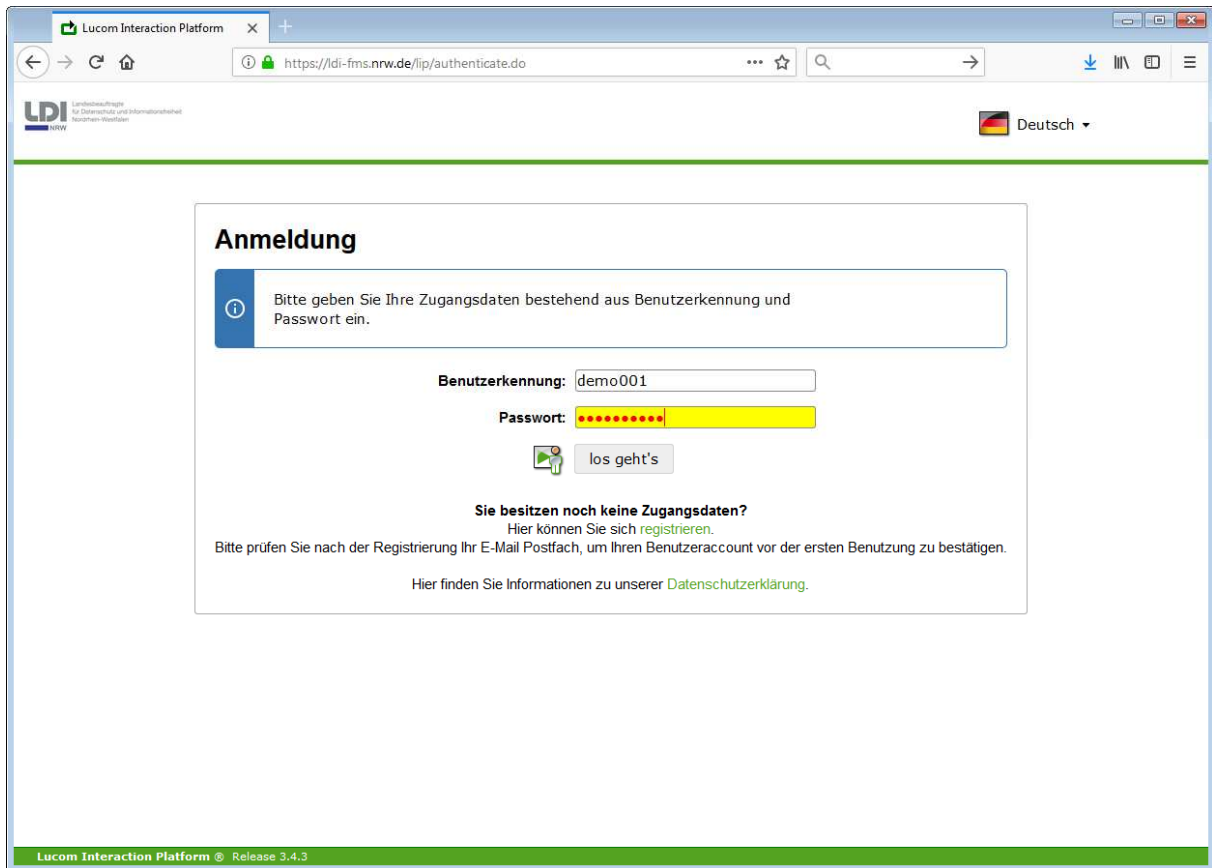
Lucom Interaction Platform

https://ldi-fms.nrw.de/lip/authenticate.do

LDI NRW Landesbeauftragte für Datenschutz und Informationsfreiheit Nordrhein-Westfalen

Deutsch

Anmeldung

Bitte geben Sie Ihre Zugangsdaten bestehend aus Benutzerkennung und Passwort ein.

Benutzerkennung: demo001

Passwort: ••••••••••

los geht's

Sie besitzen noch keine Zugangsdaten?
Hier können Sie sich registrieren.
Bitte prüfen Sie nach der Registrierung Ihr E-Mail Postfach, um Ihren Benutzeraccount vor der ersten Benutzung zu bestätigen.

Hier finden Sie Informationen zu unserer Datenschutzerklärung.

Lucom Interaction Platform ® Release 3.4.3